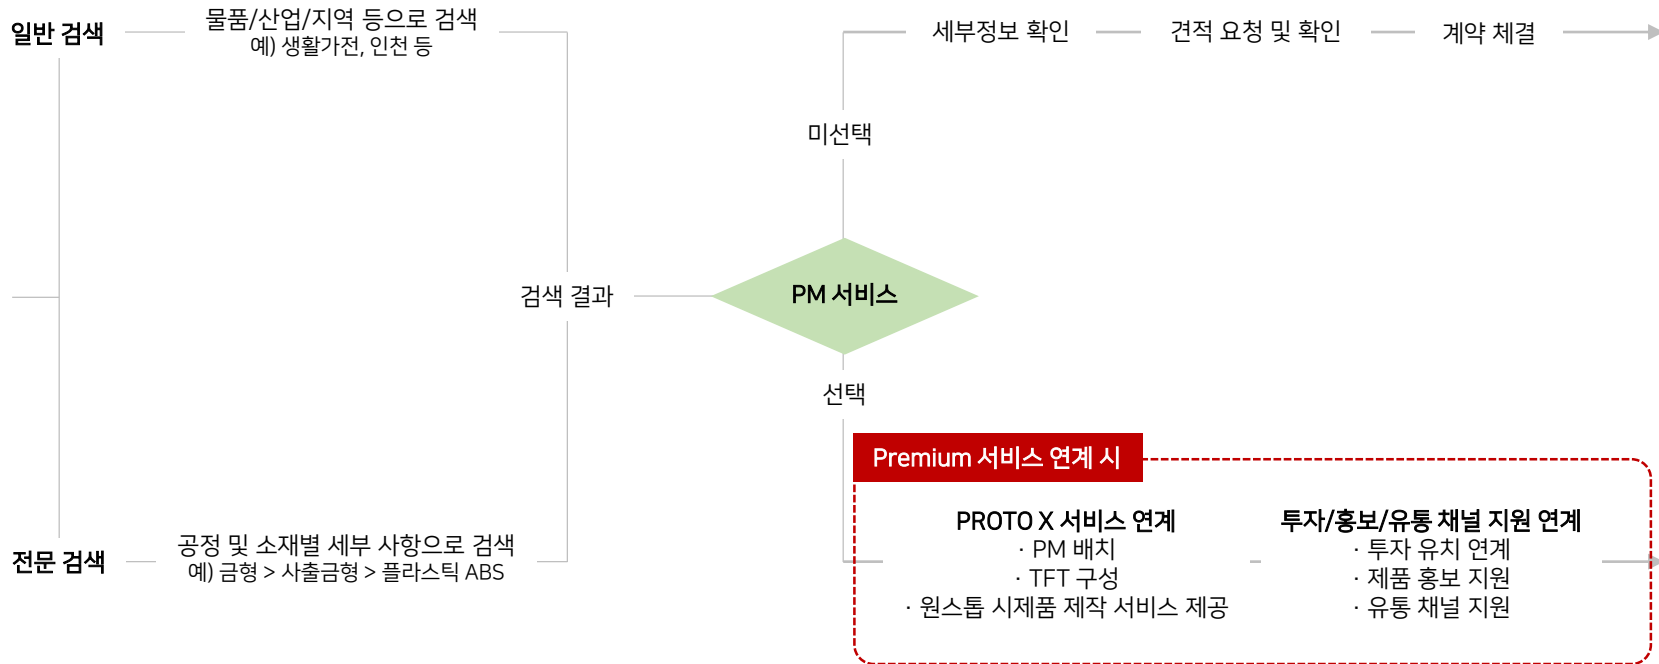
일반 검색

물품/산업/지역 등으로 검색
예) 생활가전, 인천 등

세부정보 확인

견적 요청 및 확인

계약 체결

미선택

검색 결과

PM 서비스

선택

Premium 서비스 연계 시

전문 검색

공정 및 소재별 세부 사항으로 검색
예) 금형 > 사출금형 > 플라스틱 ABS

PROTO X 서비스 연계
· PM 배치
· TFT 구성
· 원스톱 시제품 제작 서비스 제공

투자/홍보/유통 채널 지원 연계
· 투자 유치 연계
· 제품 홍보 지원
· 유통 채널 지원